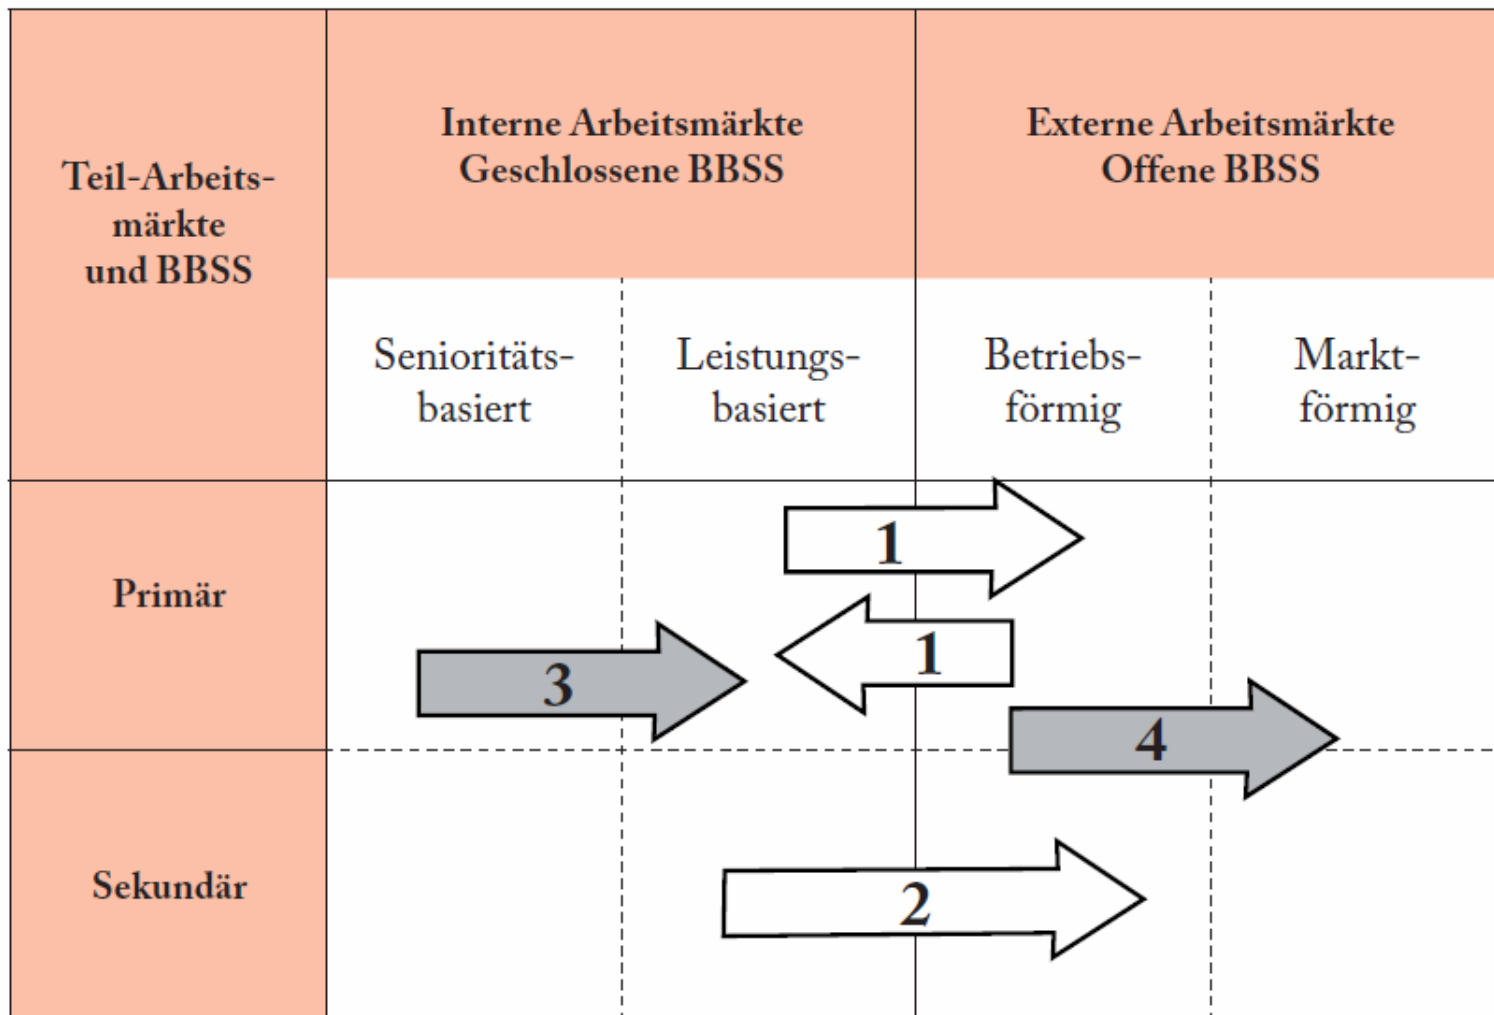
| Teil-Arbeitsmärkte und BBSS | Interne Arbeitsmärkte Geschlossene BBSS | | Externe Arbeitsmärkte Offene BBSS | |
|---|---|---|---|---|
| | Senioritätsbasiert | Leistungsbasiert | Betriebsförmig | Marktförmig |
| Primär | | | | |
| Sekundär | | | | |

1

1

3

4

2